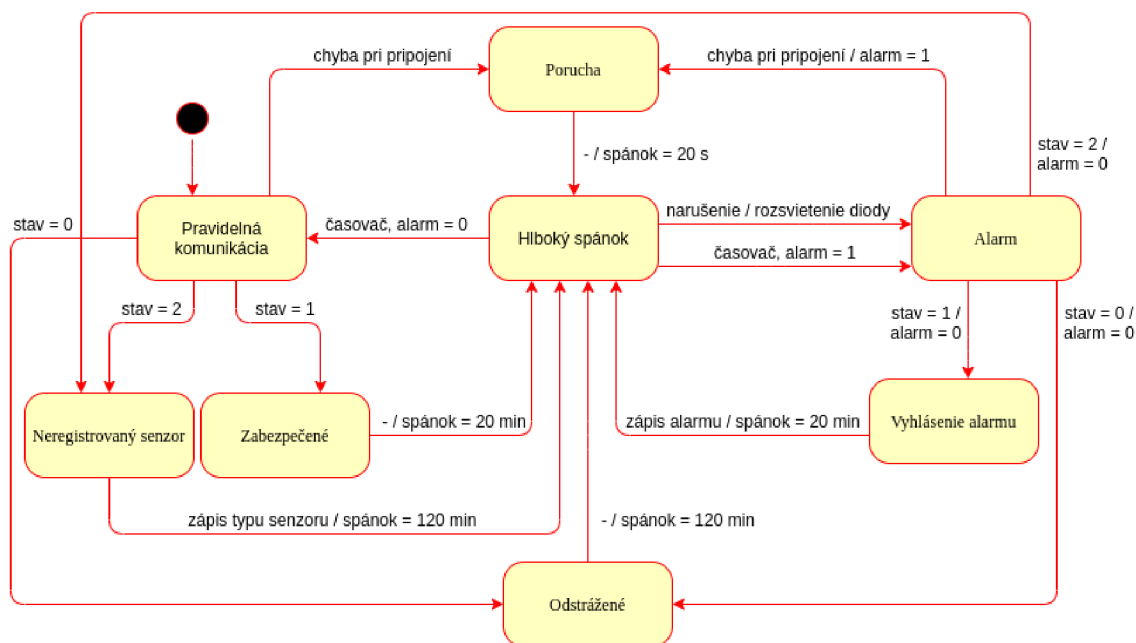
chyba pri pripojení

Porucha

chyba pri pripojení / alarm = 1

stav = 2 / alarm = 0

- / spánok = 20 s

stav = 0

Pravidelná komunikácia

časovač, alarm = 0

Hlboký spánok

narušenie / rozsvietenie diody

časovač, alarm = 1

Alarm

stav = 2

stav = 1

stav = 1 / alarm = 0

stav = 0 / alarm = 0

Neregistrovaný senzor

Zabezpečené

- / spánok = 20 min

zápis alarmu / spánok = 20 min

Vyhlásenie alarmu

zápis typu senzoru / spánok = 120 min

- / spánok = 120 min

Odstrážené